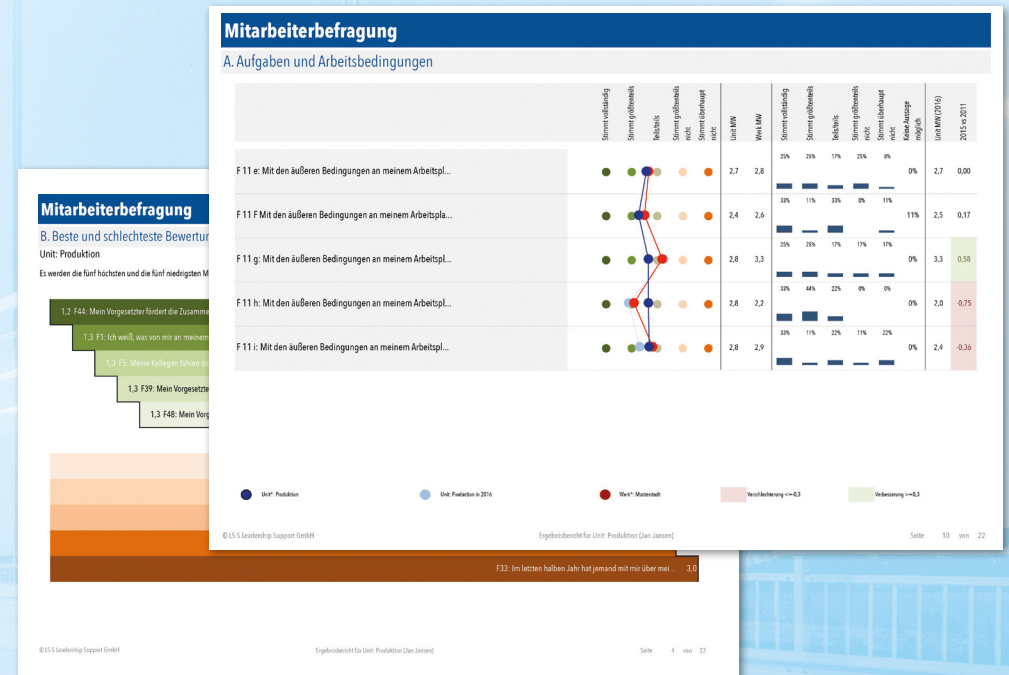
Mitarbeiterbefragung

A. Aufgaben und Arbeitsbedingungen

| | Stimmt vollständig | Stimmt größtenteils | Teils/teils | Stimmt größtenteils nicht | Stimmt überhaupt nicht | Unit MW | Werk MW | Stimmt vollständig | Stimmt größtenteils | Teils/teils | Stimmt größtenteils nicht | Stimmt überhaupt nicht | Keine Aussage möglich | Unit MW (2016) | 2015 vs 2011 |
|---|---|---|---|---|---|---|---|---|---|---|---|---|---|---|---|
| F 11 e: Mit den äußeren Bedingungen an meinem Arbeitspl... | | | | | | 2,7 | 2,8 | 25% | 25% | 17% | 25% | 8% | 0% | 2,7 | 0,00 |
| F 11 F Mit den äußeren Bedingungen an meinem Arbeitspla... | | | | | | 2,4 | 2,6 | 33% | 11% | 33% | 0% | 11% | 11% | 2,5 | 0,17 |
| F 11 g: Mit den äußeren Bedingungen an meinem Arbeitspl... | | | | | | 2,8 | 3,3 | 25% | 25% | 17% | 17% | 17% | 0% | 3,3 | 0,58 |
| F 11 h: Mit den äußeren Bedingungen an meinem Arbeitspl... | | | | | | 2,8 | 2,2 | 33% | 44% | 22% | 0% | 0% | 0% | 2,0 | -0,75 |
| F 11 i: Mit den äußeren Bedingungen an meinem Arbeitspl... | | | | | | 2,8 | 2,9 | 33% | 11% | 22% | 11% | 22% | 0% | 2,4 | -0,36 |

Unit*: Produktion
Unit: Production in 2016
Werk*: Musterstadt
Verschlechterung <=-0,3
Verbesserung >=0,3

© LS-S Leadership Support GmbH
Ergebnisbericht für Unit: Produktion (Jan Jansen)
Seite 10 von 22

Mitarbeiterbefragung

B. Beste und schlechteste Bewertur

Unit: Produktion

Es werden die fünf höchsten und die fünf niedrigsten M

1,2 F44: Mein Vorgesetzter fördert die Zusamm
1,3 F1: Ich weiß, was von mir an meinem
1,3 F5: Meine Kollegen führen si
1,3 F39: Mein Vorgesetzte
1,3 F48: Mein Vorg

F33: Im letzten halben Jahr hat jemand mit mir über mei... 3,0

© LS-S Leadership Support GmbH
Ergebnisbericht für Unit: Produktion (Jan Jansen)
Seite 4 von 22